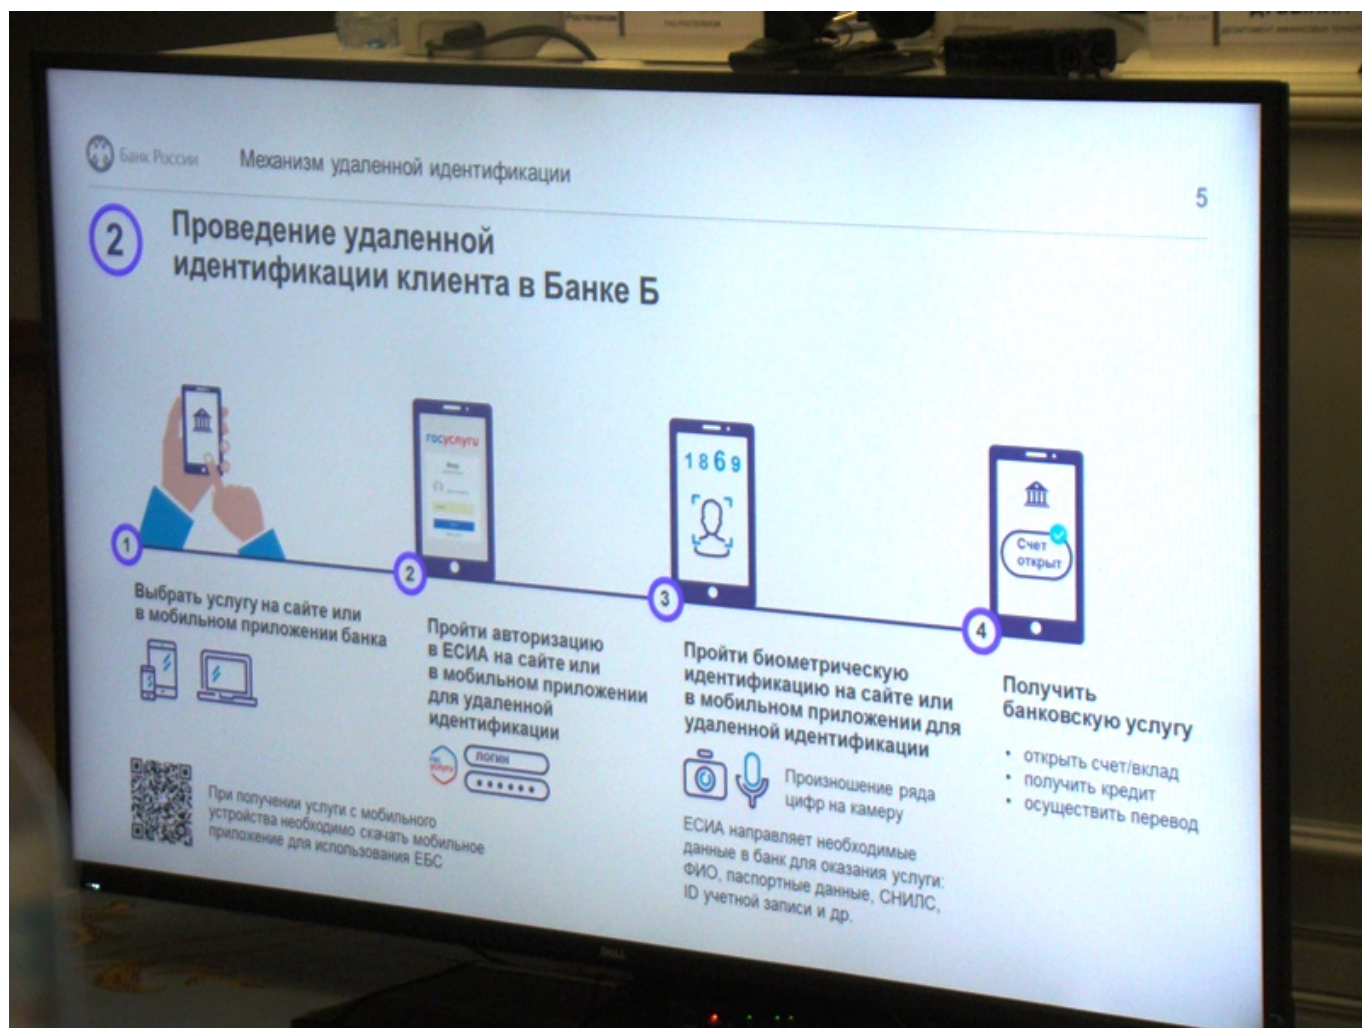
Банк России Механизм удаленной идентификации

5

2 Проведение удаленной идентификации клиента в Банке Б

госуслуги

1869

Счет открыт

1 Выбрать услугу на сайте или в мобильном приложении банка

2 Пройти авторизацию в ЕСИА на сайте или в мобильном приложении для удаленной идентификации

логин

••••••

3 Пройти биометрическую идентификацию на сайте или в мобильном приложении для удаленной идентификации

Произношение ряда цифр на камеру

4 Получить банковскую услугу

• открыть счет/вклад
• получить кредит
• осуществить перевод

При получении услуги с мобильного устройства необходимо скачать мобильное приложение для использования ЕБС

ЕСИА направляет необходимые данные в банк для оказания услуги: ФИО, паспортные данные, СНИЛС, ID учетной записи и др.

DELL